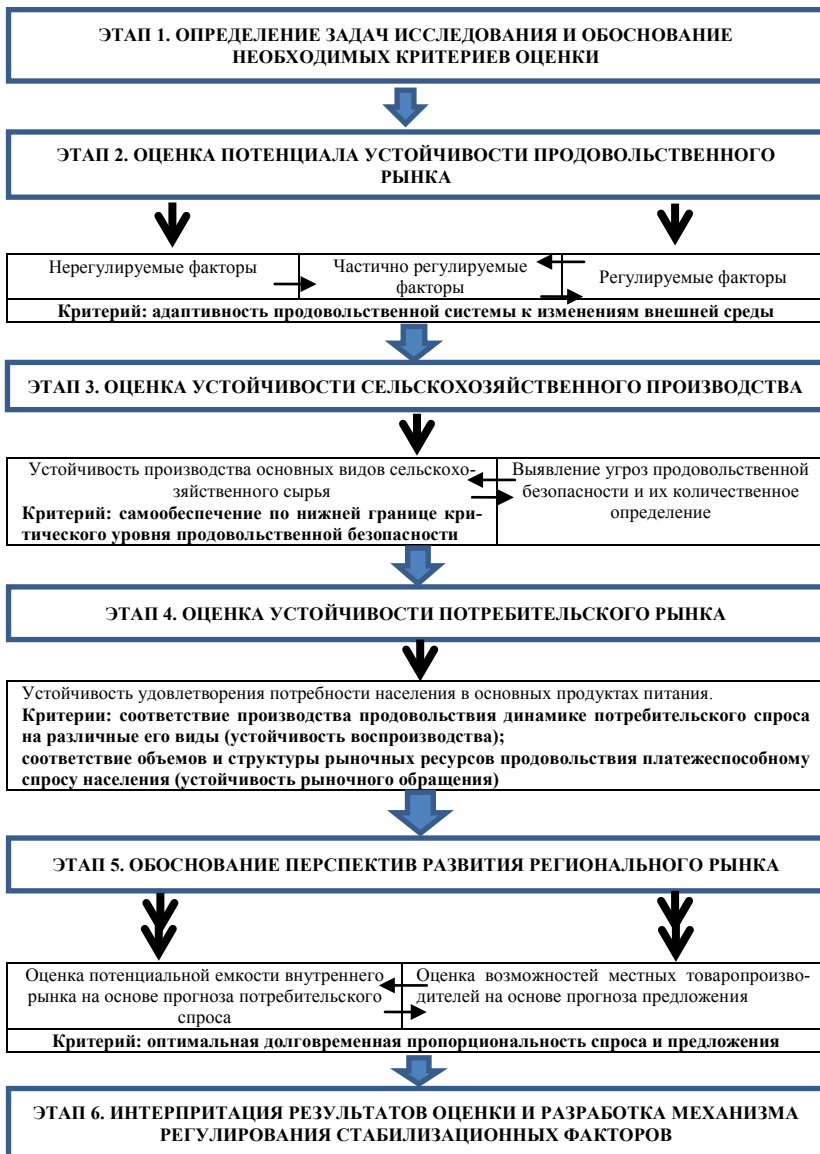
ЭТАП 1. ОПРЕДЕЛЕНИЕ ЗАДАЧ ИССЛЕДОВАНИЯ И ОБОСНОВАНИЕ НЕОБХОДИМЫХ КРИТЕРИЕВ ОЦЕНКИ

ЭТАП 2. ОЦЕНКА ПОТЕНЦИАЛА УСТОЙЧИВОСТИ ПРОДОВОЛЬСТВЕННОГО РЫНКА

Нерегулируемые факторы

Частично регулируемые факторы

Регулируемые факторы

Критерий: адаптивность продовольственной системы к изменениям внешней среды

ЭТАП 3. ОЦЕНКА УСТОЙЧИВОСТИ СЕЛЬСКОХОЗЯЙСТВЕННОГО ПРОИЗВОДСТВА

Устойчивость производства основных видов сельскохозяйственного сырья
Критерий: самообеспечение по нижней границе критического уровня продовольственной безопасности

Выявление угроз продовольственной безопасности и их количественное определение

ЭТАП 4. ОЦЕНКА УСТОЙЧИВОСТИ ПОТРЕБИТЕЛЬСКОГО РЫНКА

Устойчивость удовлетворения потребности населения в основных продуктах питания.
Критерии: соответствие производства продовольствия динамике потребительского спроса на различные его виды (устойчивость воспроизводства);
соответствие объемов и структуры рыночных ресурсов продовольствия платежеспособному спросу населения (устойчивость рыночного обращения)

ЭТАП 5. ОБОСНОВАНИЕ ПЕРСПЕКТИВ РАЗВИТИЯ РЕГИОНАЛЬНОГО РЫНКА

Оценка потенциальной емкости внутреннего рынка на основе прогноза потребительского спроса

Оценка возможностей местных товаропроизводителей на основе прогноза предложения

Критерий: оптимальная долговременная пропорциональность спроса и предложения

ЭТАП 6. ИНТЕРПРИТАЦИЯ РЕЗУЛЬТАТОВ ОЦЕНКИ И РАЗРАБОТКА МЕХАНИЗМА РЕГУЛИРОВАНИЯ СТАБИЛИЗАЦИОННЫХ ФАКТОРОВ